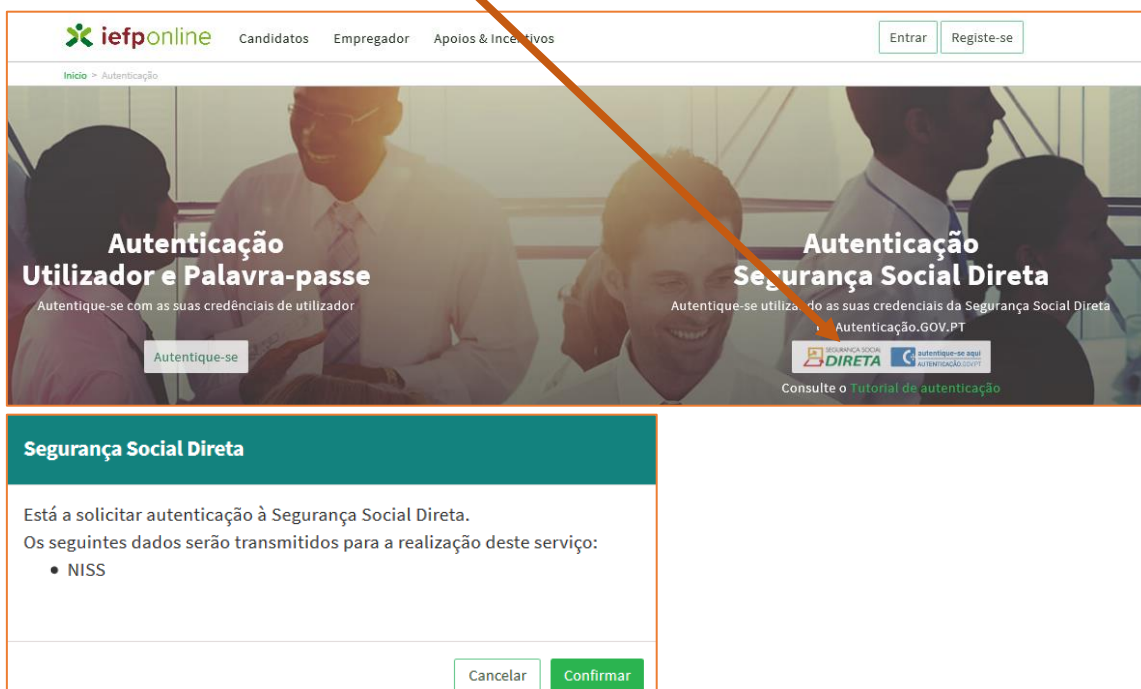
iefponline Candidatos Empregador Apoios & Incentivos

Entrar Registe-se

Início > Autenticação

Autenticação
Utilizador e Palavra-passe

Autentique-se com as suas credênciais de utilizador

Autentique-se

Autenticação
Segurança Social Direta

Autentique-se utilizando as suas credenciais da Segurança Social Direta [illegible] Autenticação.GOV.PT

SEGURANÇA SOCIAL DIRETA autentique-se aqui AUTENTICAÇÃO.GOV.PT

Consulte o Tutorial de autenticação

Segurança Social Direta

Está a solicitar autenticação à Segurança Social Direta.
Os seguintes dados serão transmitidos para a realização deste serviço:
• NISS

Cancelar Confirmar